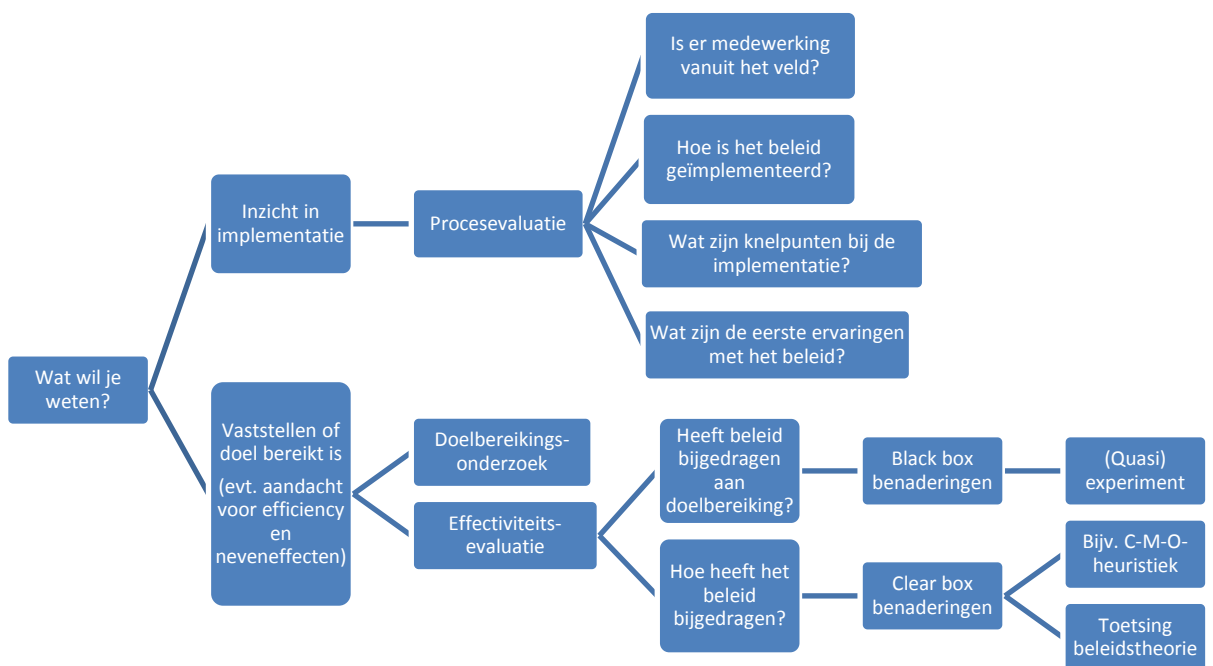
Wat wil je weten?

Inzicht in implementatie

Procesevaluatie

Is er medewerking vanuit het veld?

Hoe is het beleid geïmplementeerd?

Wat zijn knelpunten bij de implementatie?

Wat zijn de eerste ervaringen met het beleid?

Vaststellen of doel bereikt is

(evt. aandacht voor efficiency en neveneffecten)

Doelbereikingsonderzoek

Effectiviteitsevaluatie

Heeft beleid bijgedragen aan doelbereiking?

Black box benaderingen

(Quasi) experiment

Hoe heeft het beleid bijgedragen?

Clear box benaderingen

Bijv. C-M-O-heuristiek

Toetsing beleidstheorie